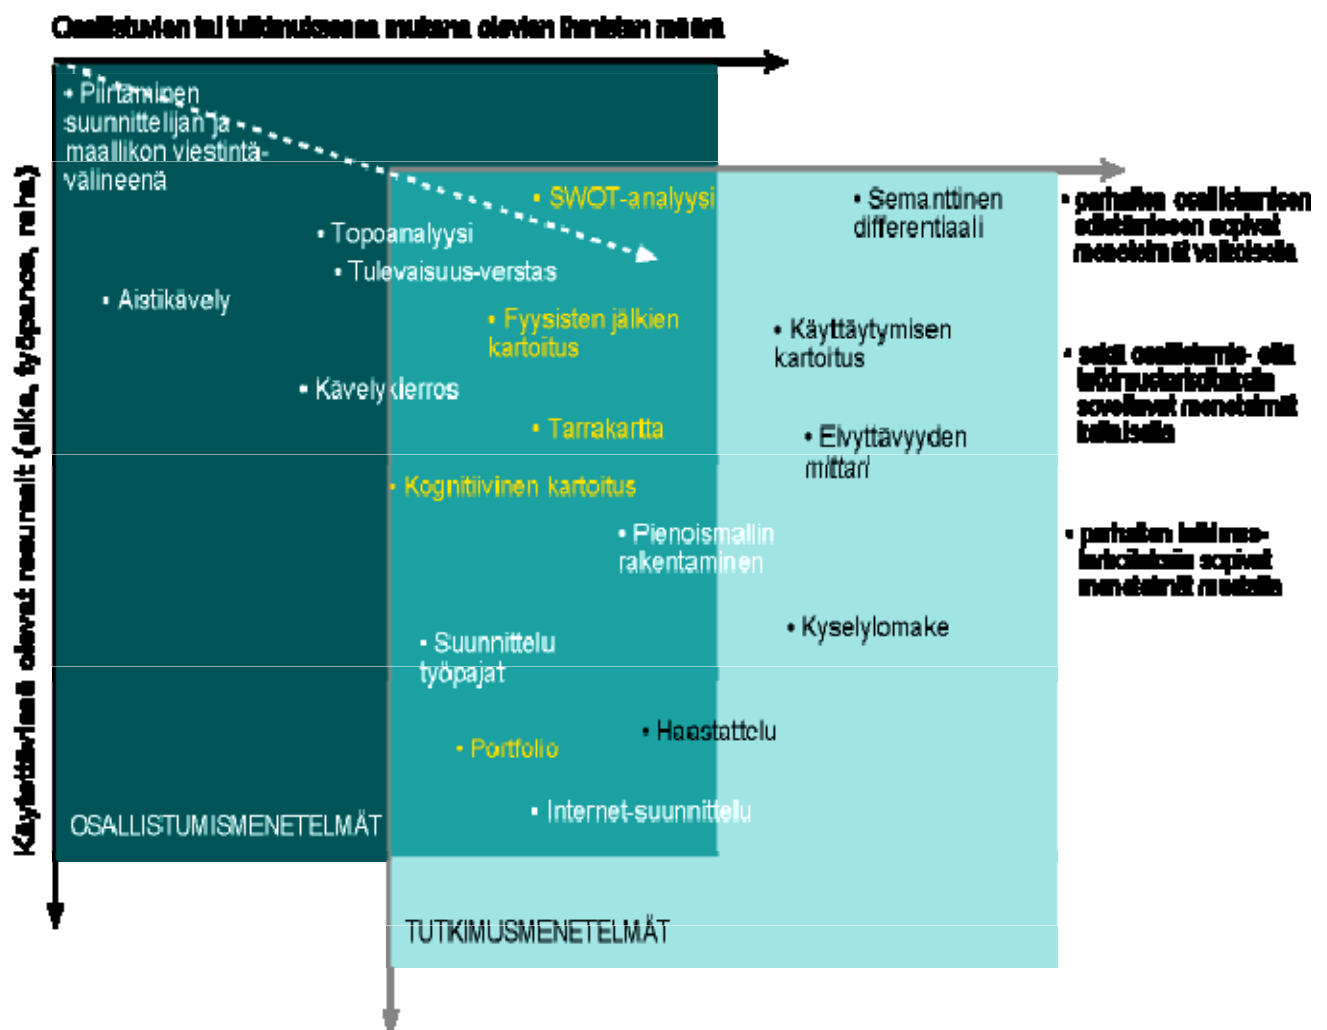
Osallistuvien tai tutkimuksessa mukana olevien ihmisten määrä

Käytettävissä olevat resurssit (aika, työpanos, raha)

• Piirtäminen suunnittelijan ja maallikon viestintävälineenä

• SWOT-analyysi

• Semanttinen differentiaali

• parhaiten osallistumiseen soveltuvat menetelmät vasemmalla

• Topoanalyysi

• Tulevaisuus-verstas

• Aistikävely

• Fyysisten jälkien kartoitus

• Käyttäytymisen kartoitus

• sekä osallistumis- että tutkimustarkoituksiin soveltuvat menetelmät keskellä

• Kävelykierros

• Tarrakartta

• Elvyttävyyden mittari

• Kognitiivinen kartoitus

• Pienoismallin rakentaminen

• parhaiten tutkimustarkoituksiin sopivat menetelmät oikealla

• Kyselylomake

• Suunnittelu työpajat

• Haastattelu

• Portfolio

• Internet-suunnittelu

OSALLISTUMISMENETELMÄT

TUTKIMUSMENETELMÄT